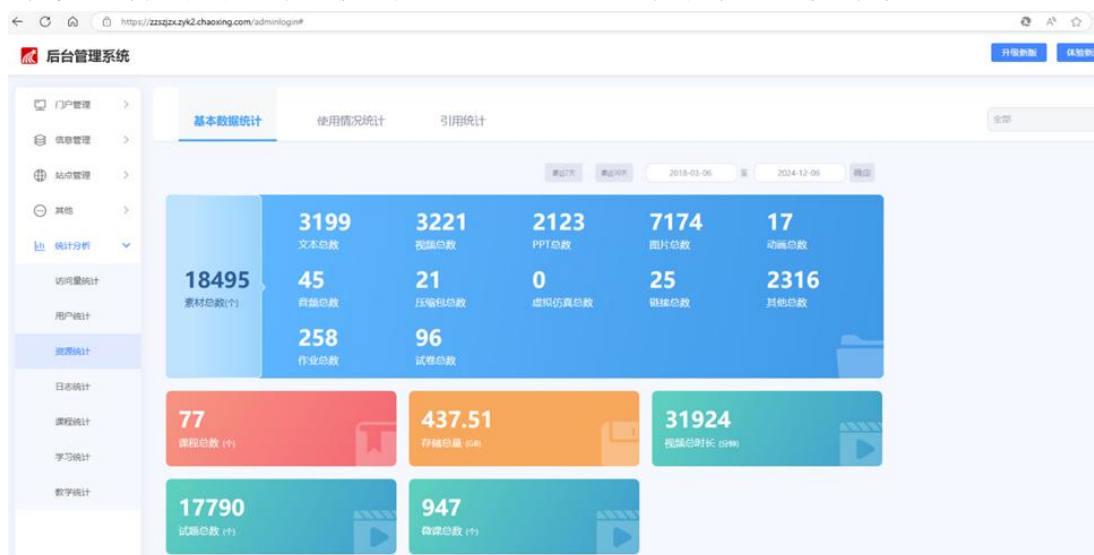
https://zzszjzx.zyk2.chaoxing.com/adminlogin#

后台管理系统

升级新版 体验新

门户管理
信息管理
站点管理
其他
统计分析
访问量统计
用户统计
资源统计
日志统计
课程统计
学习统计
教学统计

基本数据统计 使用情况统计 引用统计

全部

最近7天 最近30天 2018-03-06 至 2024-12-06 确定

18495
素材总数(个)

3199
文本总数

3221
视频总数

2123
PPT总数

7174
图片总数

17
动画总数

45
音频总数

21
压缩包总数

0
虚拟仿真总数

25
链接总数

2316
其他总数

258
作业总数

96
试卷总数

77
课程总数 (个)

437.51
存储总量 (GB)

31924
视频总时长 (分钟)

17790
试题总数 (个)

947
微课总数 (个)